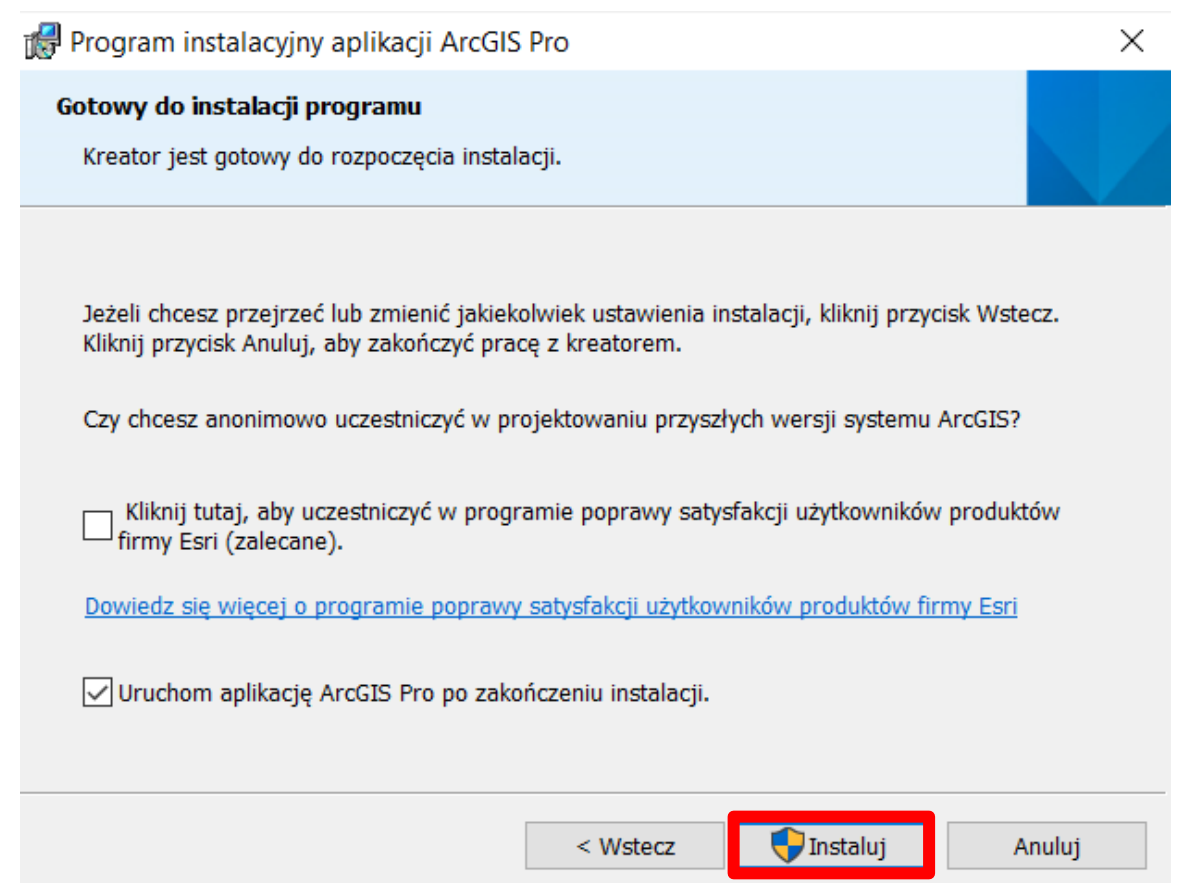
Program instalacyjny aplikacji ArcGIS Pro

×

Gotowy do instalacji programu

Kreator jest gotowy do rozpoczęcia instalacji.

Jeżeli chcesz przejrzeć lub zmienić jakiekolwiek ustawienia instalacji, kliknij przycisk Wstecz. Kliknij przycisk Anuluj, aby zakończyć pracę z kreatorem.

Czy chcesz anonimowo uczestniczyć w projektowaniu przyszłych wersji systemu ArcGIS?

Kliknij tutaj, aby uczestniczyć w programie poprawy satysfakcji użytkowników produktów firmy Esri (zalecane).

Dowiedz się więcej o programie poprawy satysfakcji użytkowników produktów firmy Esri

Uruchom aplikację ArcGIS Pro po zakończeniu instalacji.

< Wstecz

Instaluj

Anuluj